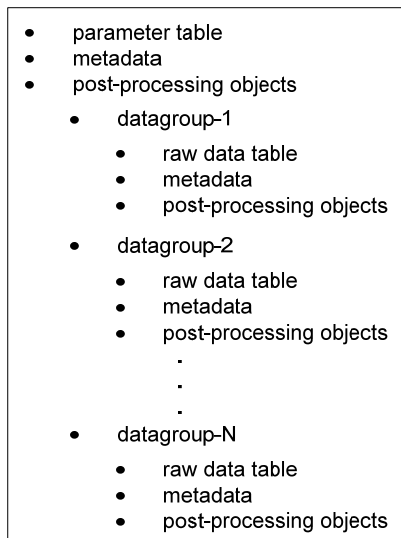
- parameter table
- metadata
- post-processing objects
  - datagroup-1
    - raw data table
    - metadata
    - post-processing objects
  - datagroup-2
    - raw data table
    - metadata
    - post-processing objects

.
.
.

  - datagroup-N
    - raw data table
    - metadata
    - post-processing objects